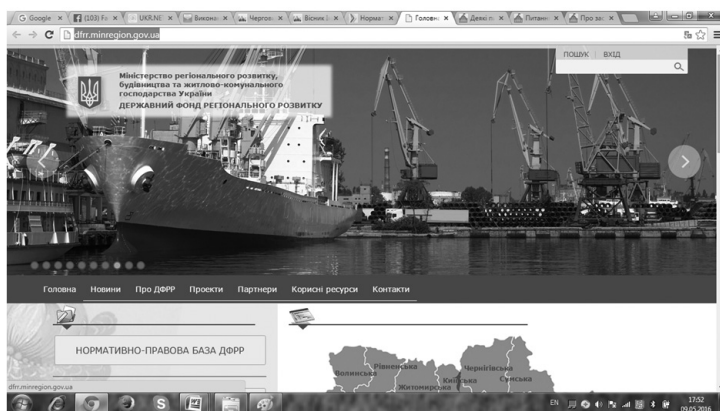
G Google | (103) Fa | UKR.NE | Викона | Чергов | Вісник | Норма | Головн | Деякі п | Питанн | Про за

dfrr.minregion.gov.ua

ПОШУК | ВХІД

Міністерство регіонального розвитку, будівництва та житлово-комунального господарства України
ДЕРЖАВНИЙ ФОНД РЕГІОНАЛЬНОГО РОЗВИТКУ

Головна | Новини | Про ДФРР | Проекти | Партнери | Корисні ресурси | Контакти

НОРМАТИВНО-ПРАВОВА БАЗА ДФРР

Волинська | Рівненська | Житомирська | Київська | Чернігівська | Сумська

dfrr.minregion.gov.ua

EN 17:52 09.05.2016